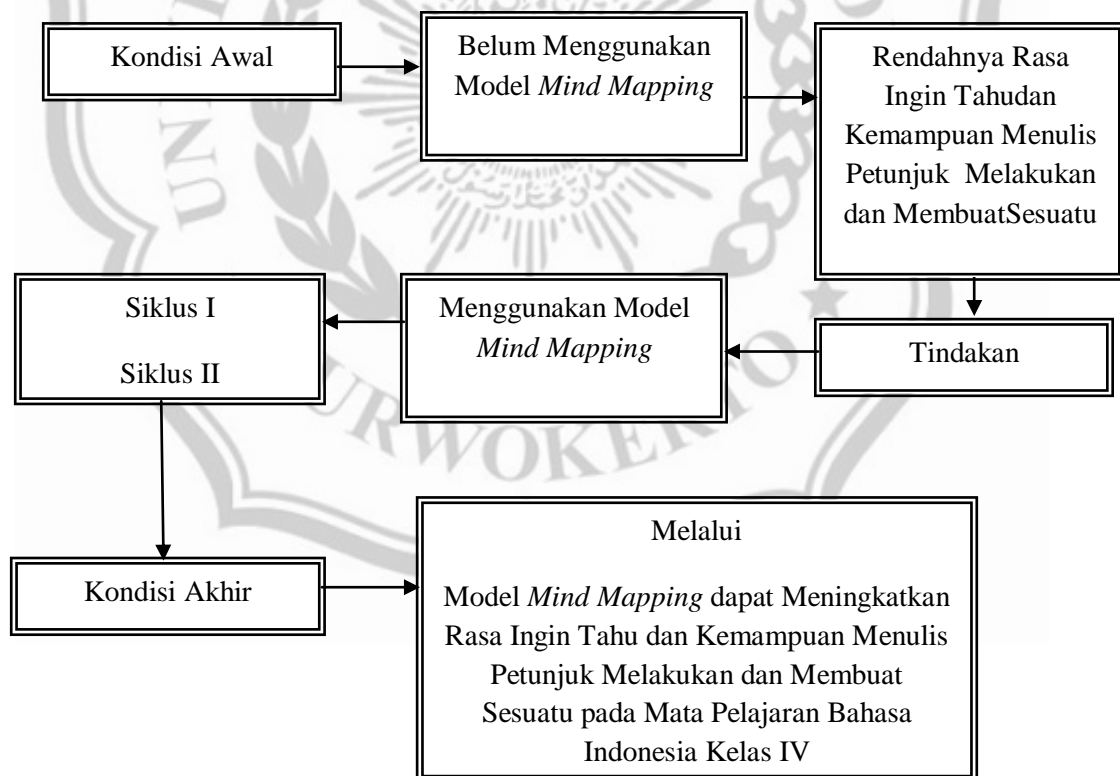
Kondisi Awal

Belum Menggunakan Model *Mind Mapping*

Rendahnya Rasa Ingin Tahudan Kemampuan Menulis Petunjuk Melakukan dan MembuatSesuatu

Siklus I

Siklus II

Menggunakan Model *Mind Mapping*

Tindakan

Kondisi Akhir

Melalui

Model *Mind Mapping* dapat Meningkatkan Rasa Ingin Tahu dan Kemampuan Menulis Petunjuk Melakukan dan Membuat Sesuatu pada Mata Pelajaran Bahasa Indonesia Kelas IV

URWOKER